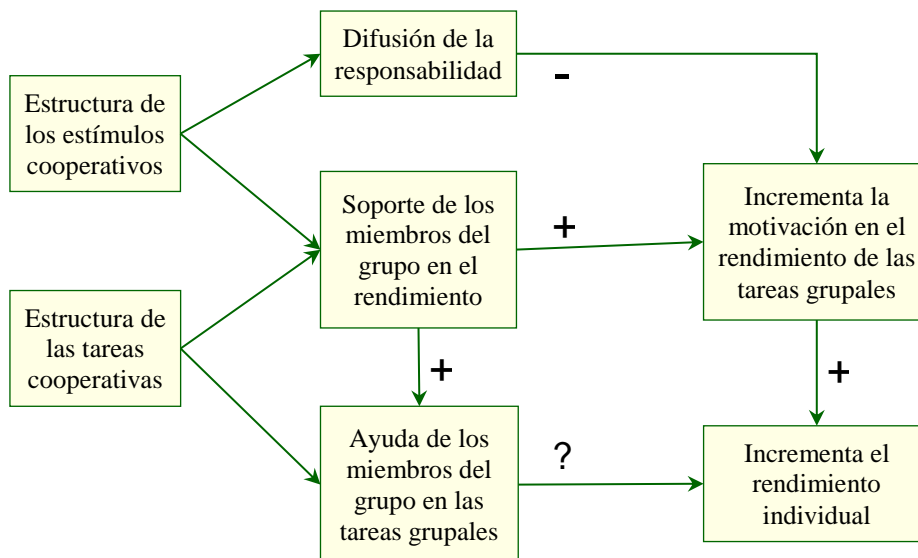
Estructura de los estímulos cooperativos

Estructura de las tareas cooperativas

Difusión de la responsabilidad

-

Soporte de los miembros del grupo en el rendimiento

+

+

Ayuda de los miembros del grupo en las tareas grupales

?

Incrementa la motivación en el rendimiento de las tareas grupales

+

Incrementa el rendimiento individual